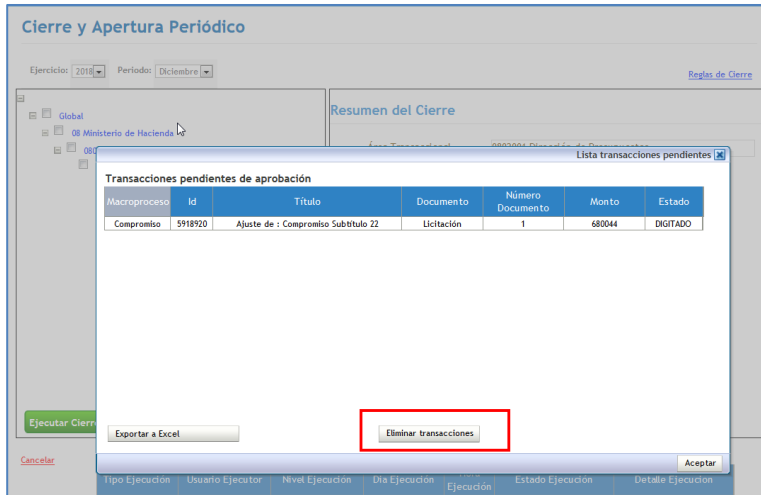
Cierre y Apertura Periódico

Ejercicio: 2018 Periodo: Diciembre

Reglas de Cierre

Global

08 Ministerio de Hacienda

080

Resumen del Cierre

Lista transacciones pendientes

Transacciones pendientes de aprobación

| Macroproceso | Id | Título | Documento | Número Documento | Monto | Estado |
|---|---|---|---|---|---|---|
| Compromiso | 5918920 | Ajuste de : Compromiso Subtitulo 22 | Licitación | 1 | 680044 | DIGITADO |

Ejecutar Cierre

Exportar a Excel

Eliminar transacciones

Cancelar

Aceptar

Tipo Ejecución Usuario Ejecutor Nivel Ejecución Dia Ejecución Ejecución Estado Ejecución Detalle Ejecucion